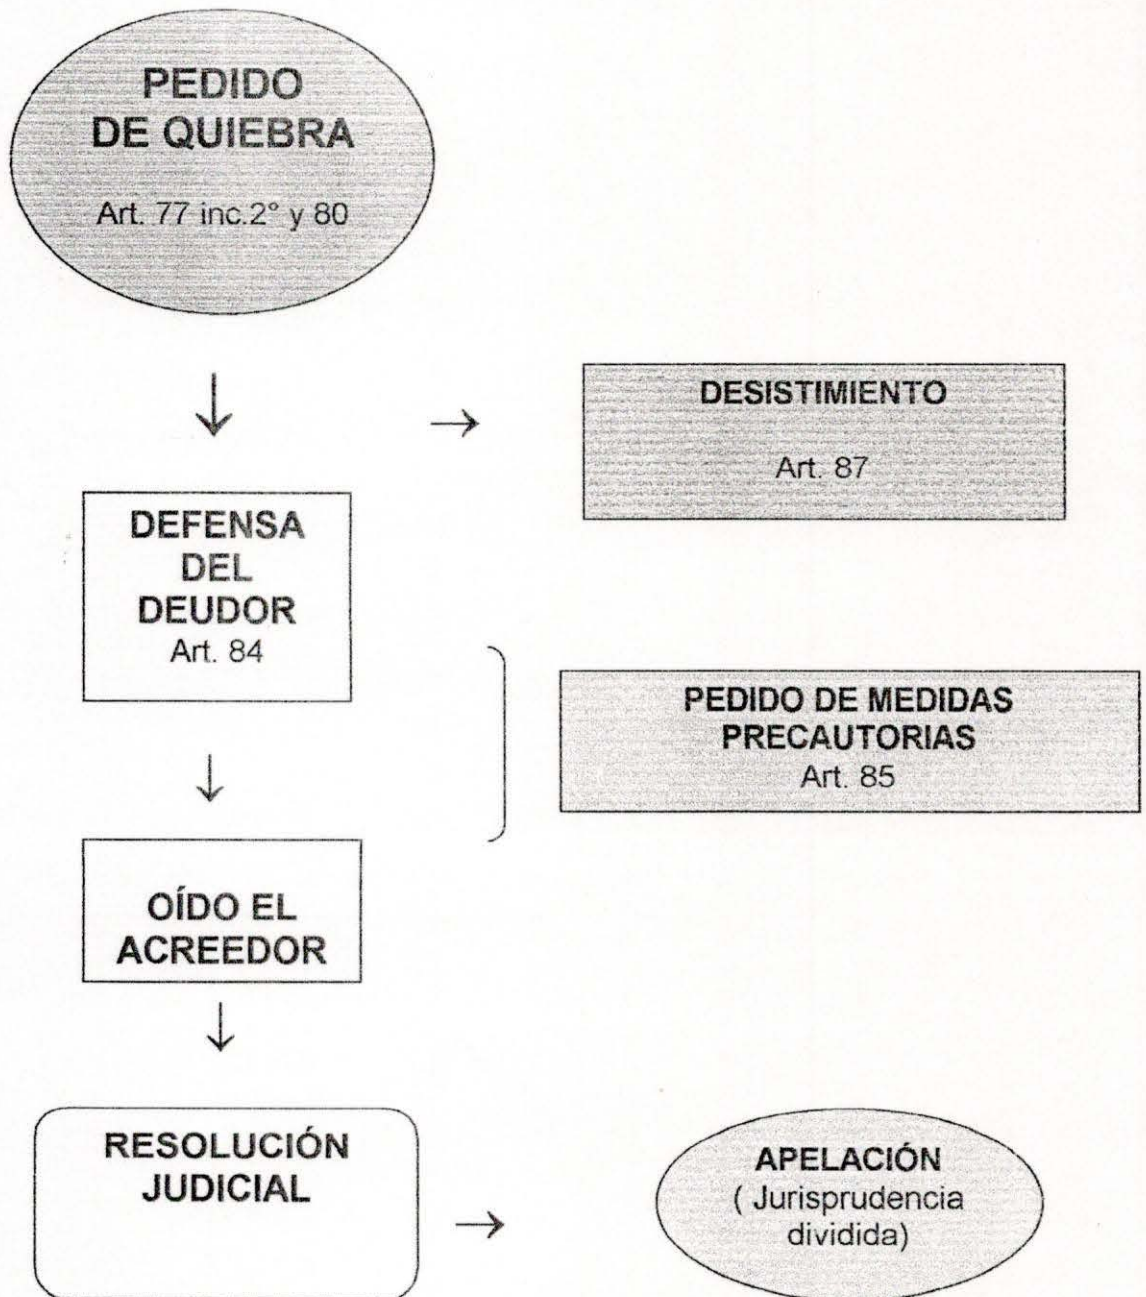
PEDIDO DE QUIEBRA

Art. 77 inc.2° y 80

DESISTIMIENTO

Art. 87

DEFENSA DEL DEUDOR
Art. 84

PEDIDO DE MEDIDAS PRECAUTORIAS
Art. 85

OÍDO EL ACREEDOR

RESOLUCIÓN JUDICIAL

APELACIÓN
( Jurisprudencia dividida)